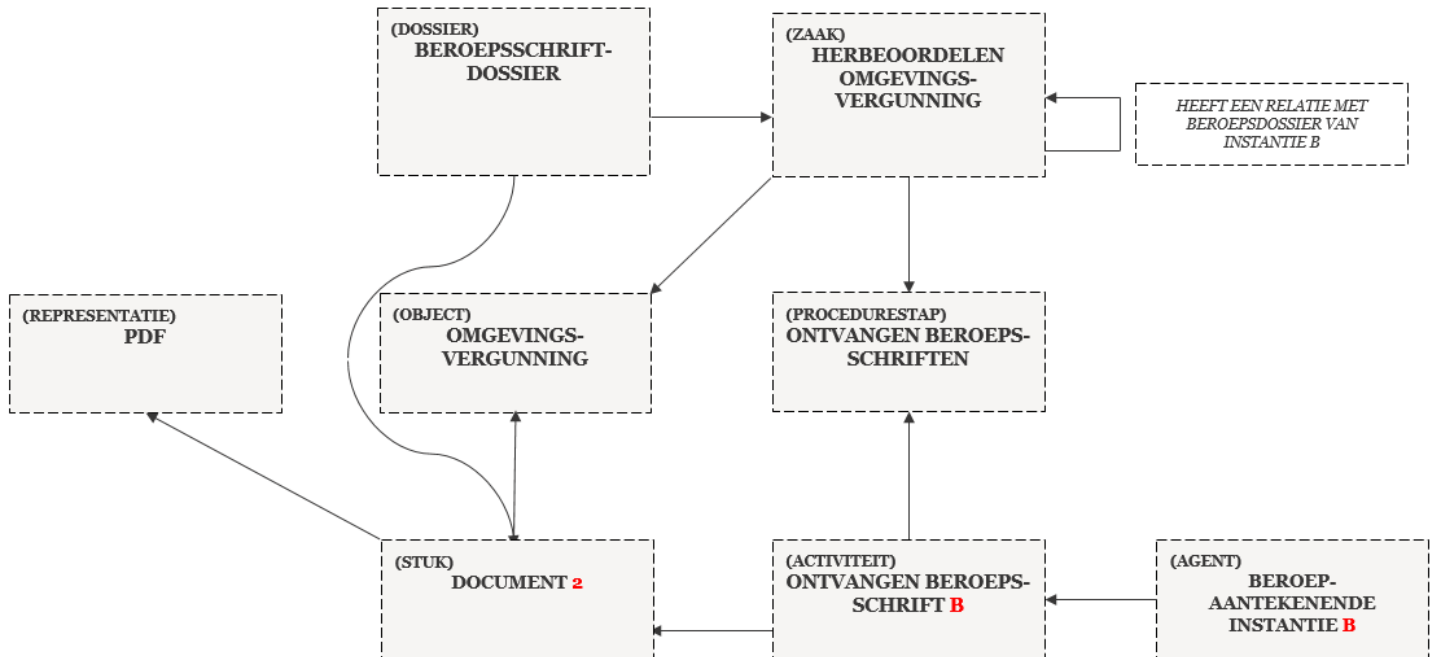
(DOSSIER)
BEROEPSSCHRIFT-DOSSIER

(ZAAK)
HERBEOORDELEN OMGEVINGS-VERGUNNING

HEEFT EEN RELATIE MET BEROEPSDOSSIER VAN INSTANTIE B

(REPRESENTATIE)
PDF

(OBJECT)
OMGEVINGS-VERGUNNING

(PROCEDURESTAP)
ONTVANGEN BEROEPS-SCHRIFTEN

(STUK)
DOCUMENT 2

(ACTIVITEIT)
ONTVANGEN BEROEPS-SCHRIFT B

(AGENT)
BEROEP-AANTEKENENDE INSTANTIE B